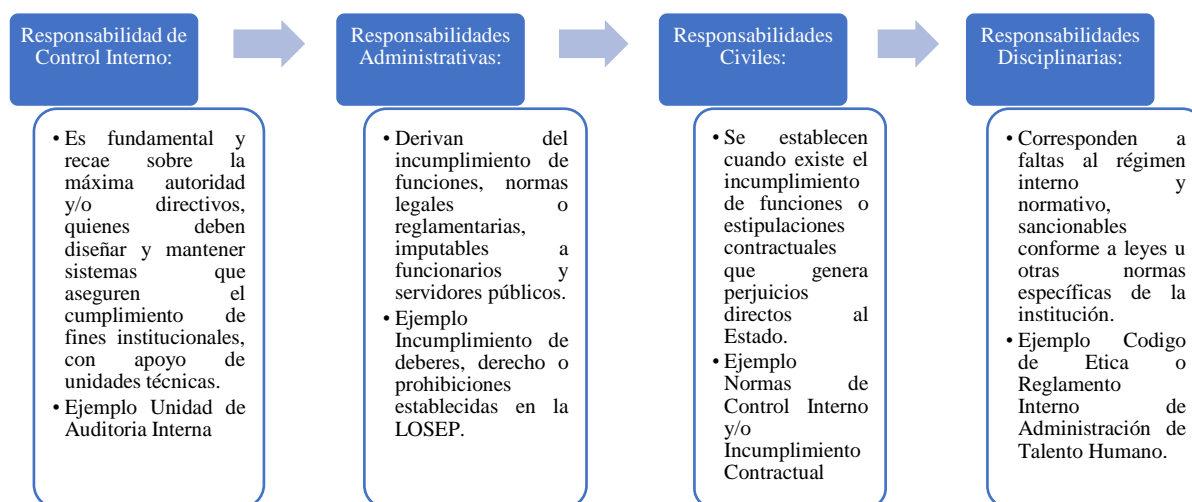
Responsabilidad de Control Interno:

• Es fundamental y recae sobre la máxima autoridad y/o directivos, quienes deben diseñar y mantener sistemas que aseguren el cumplimiento de fines institucionales, con apoyo de unidades técnicas.
• Ejemplo Unidad de Auditoria Interna

Responsabilidades Administrativas:

• Derivan del incumplimiento de funciones, normas legales o reglamentarias, imputables a funcionarios y servidores públicos.
• Ejemplo Incumplimiento de deberes, derecho o prohibiciones establecidas en la LOSEP.

Responsabilidades Civiles:

• Se establecen cuando existe el incumplimiento de funciones o estipulaciones contractuales que genera perjuicios directos al Estado.
• Ejemplo Normas de Control Interno y/o Incumplimiento Contractual

Responsabilidades Disciplinarias:

• Corresponden a faltas al régimen interno y normativo, sancionables conforme a leyes u otras normas específicas de la institución.
• Ejemplo Codigo de Etica o Reglamento Interno de Administración de Talento Humano.